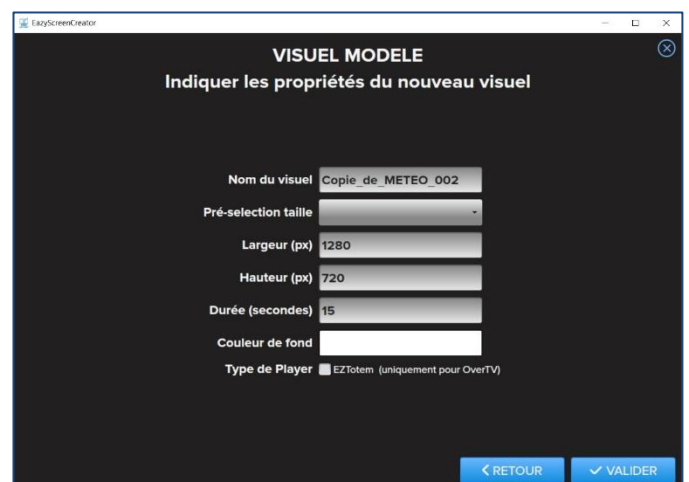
EazyScreenCreator

VISUEL MODELE
Indiquer les propriétés du nouveau visuel

Nom du visuel Copie_de_METEO_002
Pré-selection taille
Largeur (px) 1280
Hauteur (px) 720
Durée (secondes) 15
Couleur de fond
Type de Player EZTotem (uniquement pour OverTV)

RETOUR
VALIDER